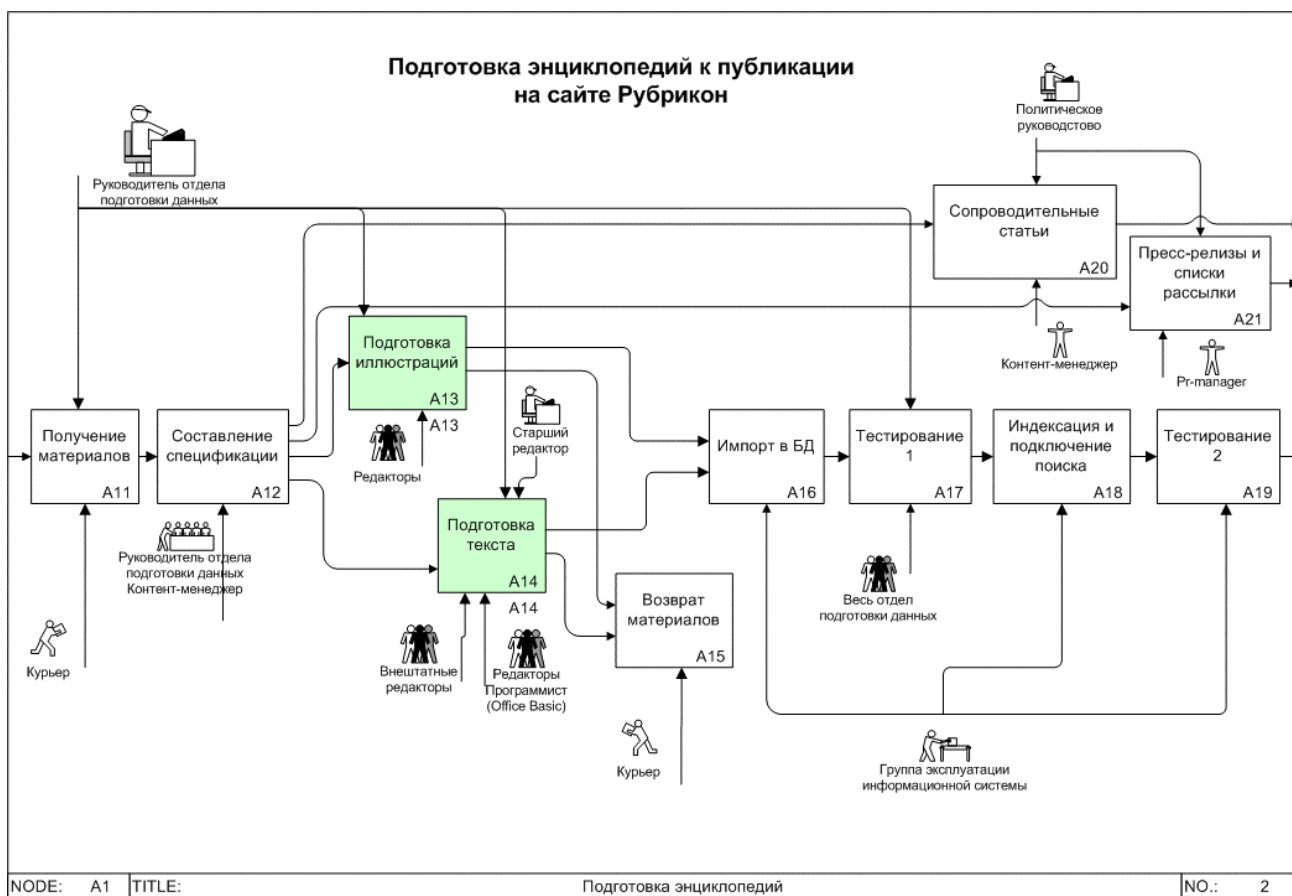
Подготовка энциклопедий к публикации на сайте Рубрикон

Руководитель отдела подготовки данных

Политическое руководство

Сопроводительные статьи
A20

Пресс-релизы и списки рассылки
A21

Контент-менеджер

Pr-manager

Подготовка иллюстраций
A13

A13

Редакторы

Старший редактор

Получение материалов
A11

Составление спецификации
A12

Импорт в БД
A16

Тестирование 1
A17

Индексация и подключение поиска
A18

Тестирование 2
A19

Руководитель отдела подготовки данных
Контент-менеджер

Подготовка текста
A14

A14

Возврат материалов
A15

Весь отдел подготовки данных

Курьер

Внештатные редакторы

Редакторы
Программист (Office Basic)

Курьер

Группа эксплуатации информационной системы

NODE: A1 TITLE: Подготовка энциклопедий NO.: 2